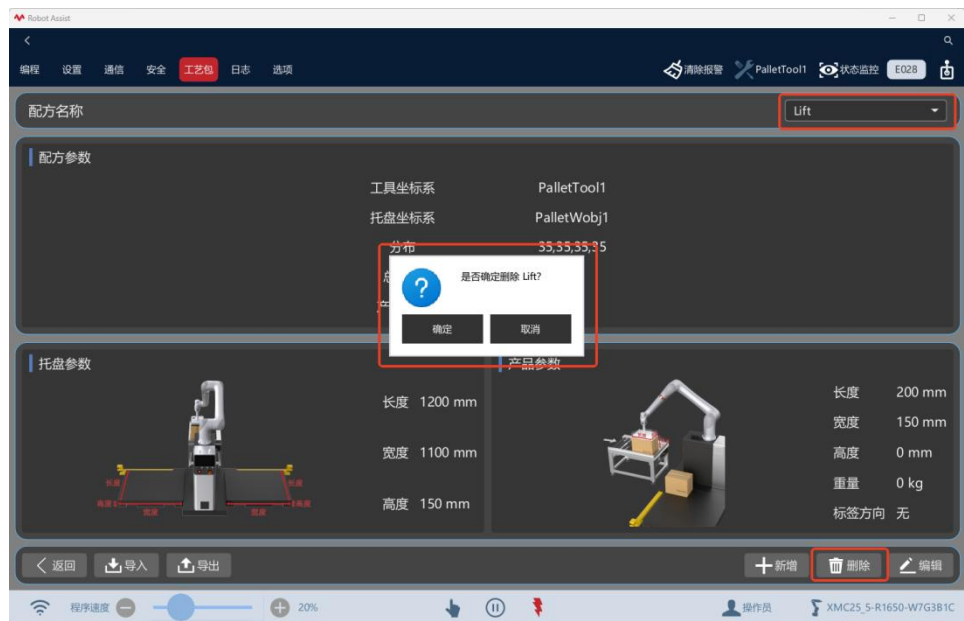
Robot Assist

编程 设置 通信 安全 工艺包 日志 选项

清除报警 PalletTool1 状态监控 E028

配方名称

Lift

配方参数

工具坐标系 PalletTool1

托盘坐标系 PalletWobj1

分布 35,35,35,35

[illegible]

是否确定删除 Lift?

确定 取消

托盘参数

长度 1200 mm

宽度 1100 mm

高度 150 mm

长度 长度 高度 宽度 宽度 高度

产品参数

长度 200 mm

宽度 150 mm

高度 0 mm

重量 0 kg

标签方向 无

返回 导入 导出 新增 删除 编辑

程序速度 20%

操作员 XMC25_5-R1650-W7G3B1C